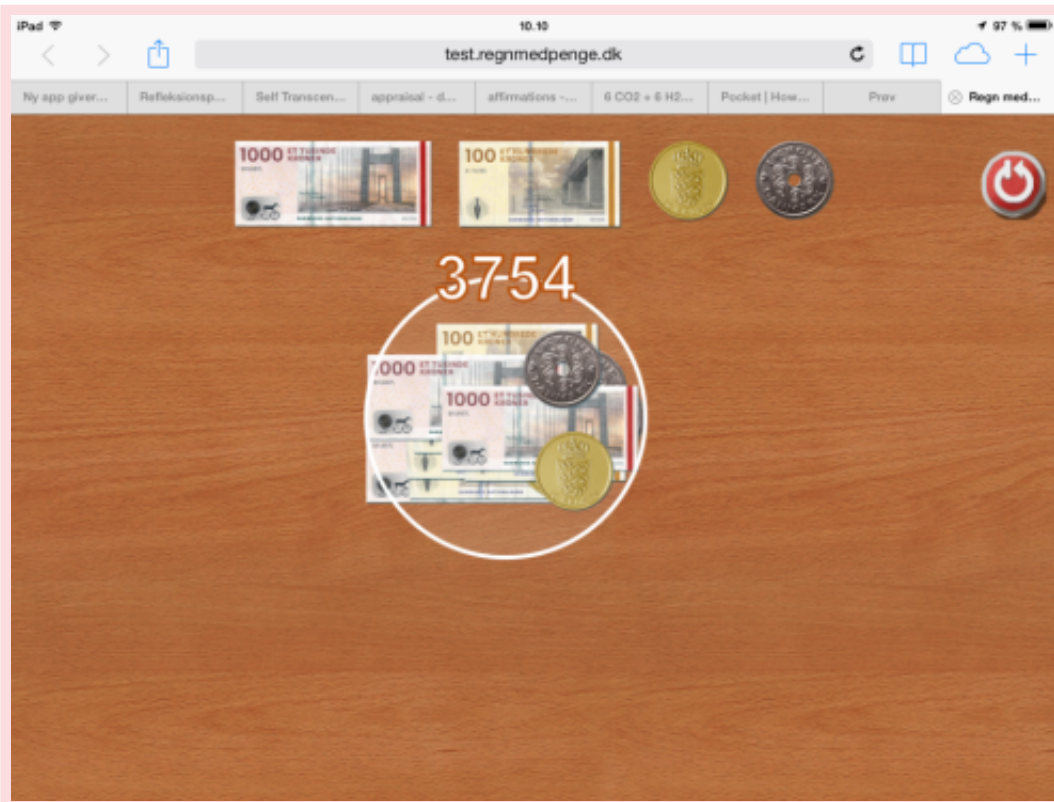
iPad 10.10 97 %

test.regnmedpenge.dk

Ny app giver... Refleksionsp... Self Transcen... appraisal - d... affirmations -... 6 CO2 + 6 H2... Pocket | How... Prøv Regn med...

1000 ET TUSINDE KRONER

100 ET HUNDREDE KRONER

3754

100

1000 ET TUSINDE KRONER

1000 ET TUSINDE KRONER